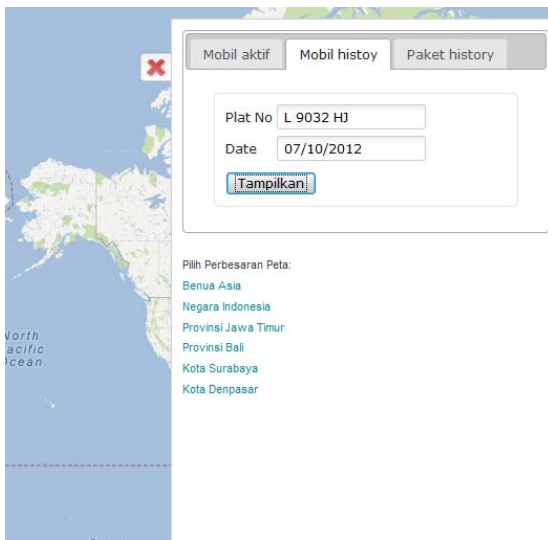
Mobil aktif | Mobil histoy | Paket history

Plat No L 9032 HJ
Date 07/10/2012
Tampilkan

Pilih Perbesaran Peta:
Benua Asia
Negara Indonesia
Provinsi Jawa Timur
Provinsi Bali
Kota Surabaya
Kota Denpasar

North
acific
cean